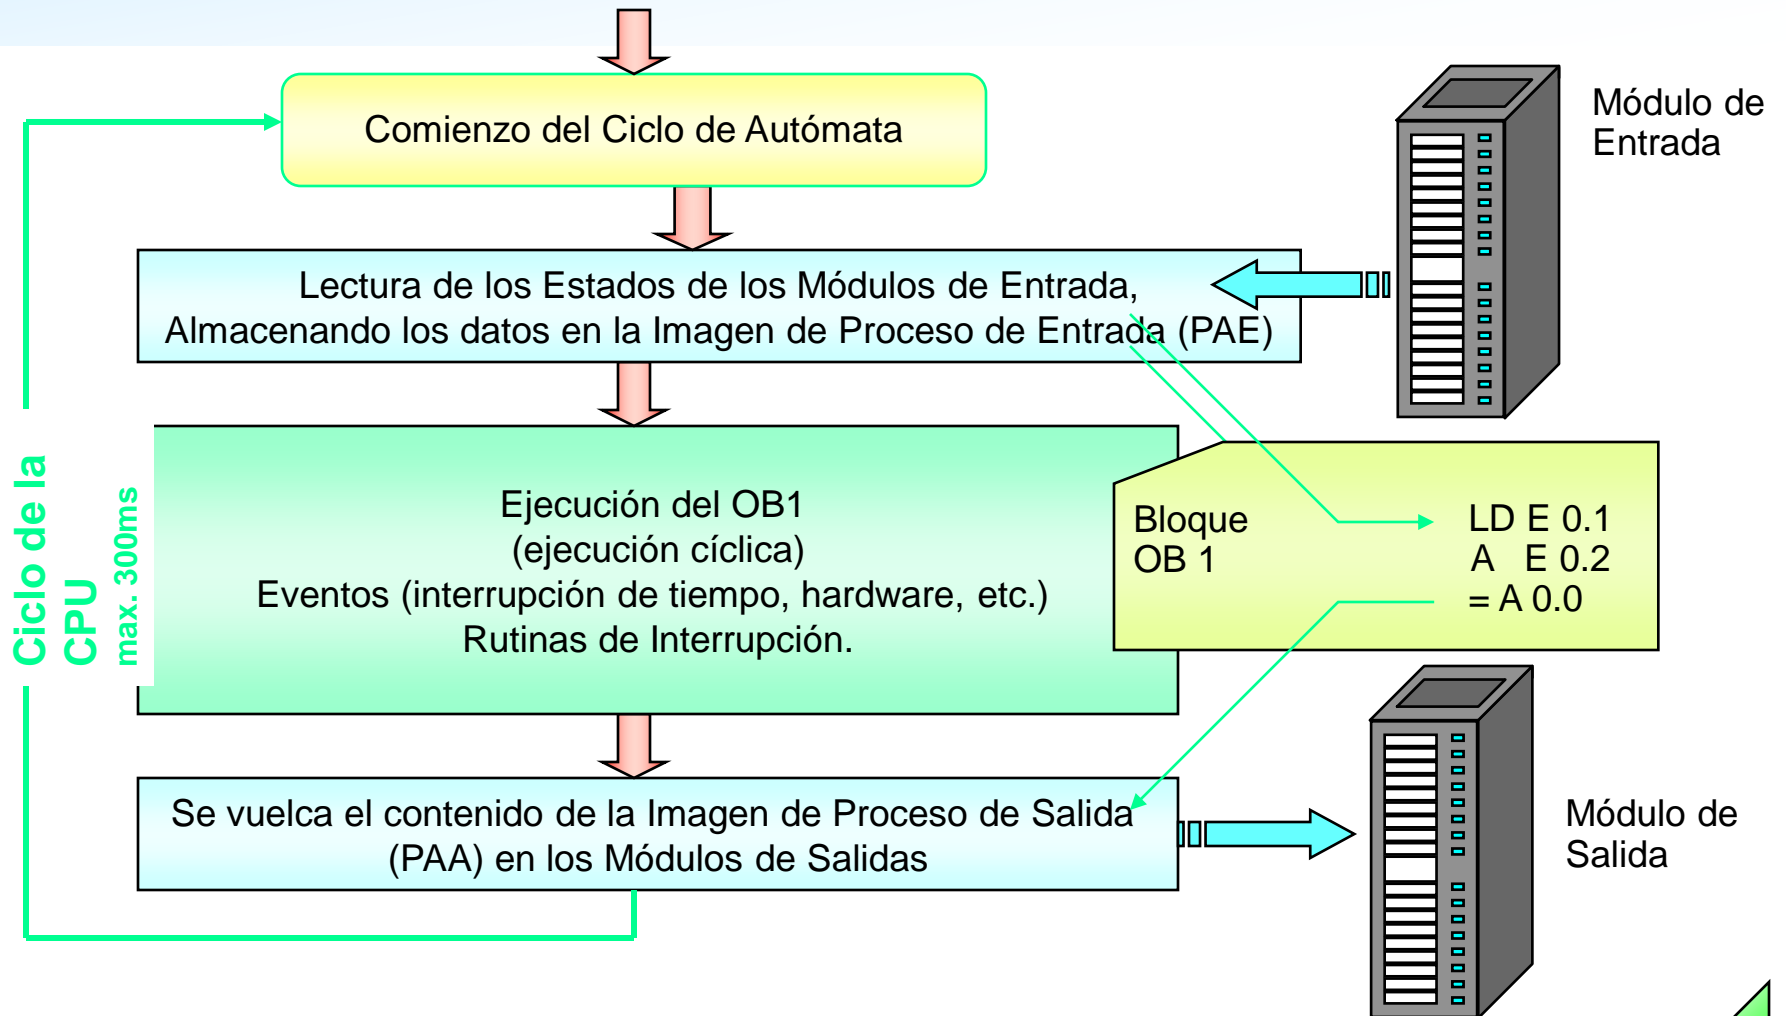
Comienzo del Ciclo de Autómata

Módulo de Entrada

Lectura de los Estados de los Módulos de Entrada, Almacenando los datos en la Imagen de Proceso de Entrada (PAE)

Ciclo de la CPU

max. 300ms

Ejecución del OB1
(ejecución cíclica)
Eventos (interrupción de tiempo, hardware, etc.)
Rutinas de Interrupción.

Bloque OB 1

LD E 0.1
A E 0.2
= A 0.0

Se vuelca el contenido de la Imagen de Proceso de Salida (PAA) en los Módulos de Salidas

Módulo de Salida